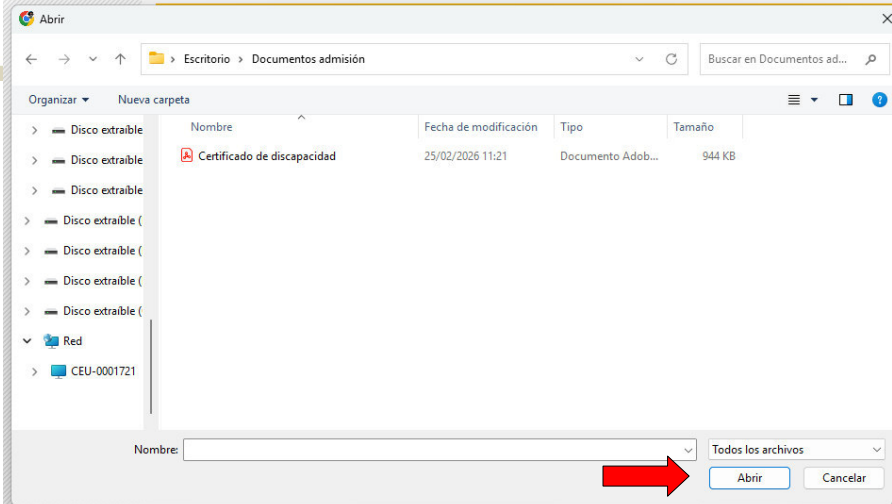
Abrir

Escritorio › Documentos admisión

Buscar en Documentos ad...

Organizar ▾ Nueva carpeta

Disco extraíble
Disco extraíble
Disco extraíble
Disco extraíble (
Disco extraíble (
Disco extraíble (
Disco extraíble (
Red
CEU-0001721

| Nombre | Fecha de modificación | Tipo | Tamaño |
|---|---|---|---|
| Certificado de discapacidad | 25/02/2026 11:21 | Documento Adob... | 944 KB |

Nombre:

Todos los archivos

Abrir

Cancelar